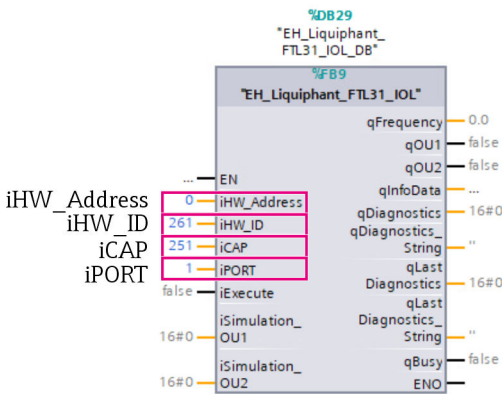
%DB29
"EH_Liquiphant_
FTL31_IOL_DB"

%FB9
"EH_Liquiphant_FTL31_IOL"

... EN
iHW_Address 0 iHW_Address
iHW_ID 261 iHW_ID
iCAP 251 iCAP
iPORT 1 iPORT
false iExecute
iSimulation_
16#0 OU1
iSimulation_
16#0 OU2

qFrequency 0.0
qOU1 false
qOU2 false
qInfoData ...
qDiagnostics 16#0
qDiagnostics_
String ''
qLast
Diagnostics 16#0
qLast
Diagnostics_
String ''
qBusy false
ENO